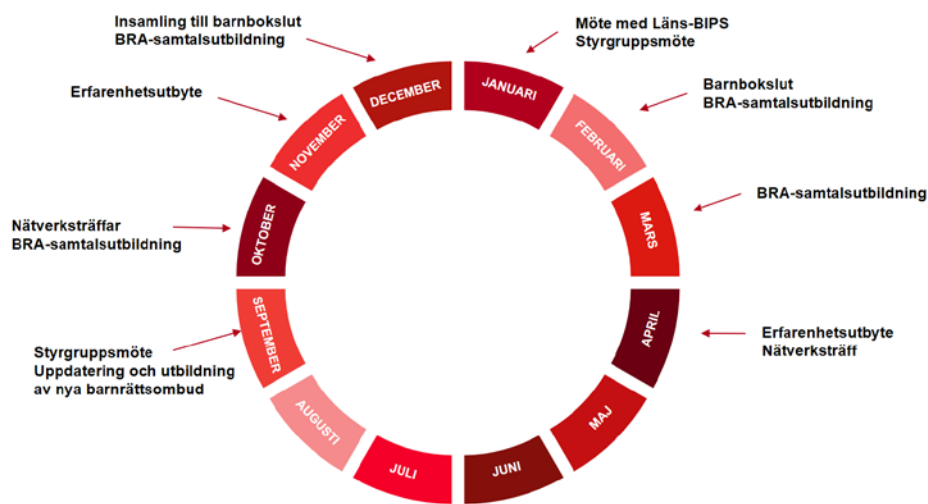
Insamling till barnbokslut
BRA-samtalsutbildning

Möte med Läns-BIPS
Styrgruppsmöte

Erfarenhetsutbyte

Barnbokslut
BRA-samtalsutbildning

BRA-samtalsutbildning

Nätverksträffar
BRA-samtalsutbildning

Erfarenhetsutbyte
Nätverksträff

Styrgruppsmöte
Uppdatering och utbildning av nya barnrättsombud

JANUARI
FEBRUARI
MARS
APRIL
MAJ
JUNI
JULI
AUGUSTI
SEPTEMBER
OKTOBER
NOVEMBER
DECEMBER